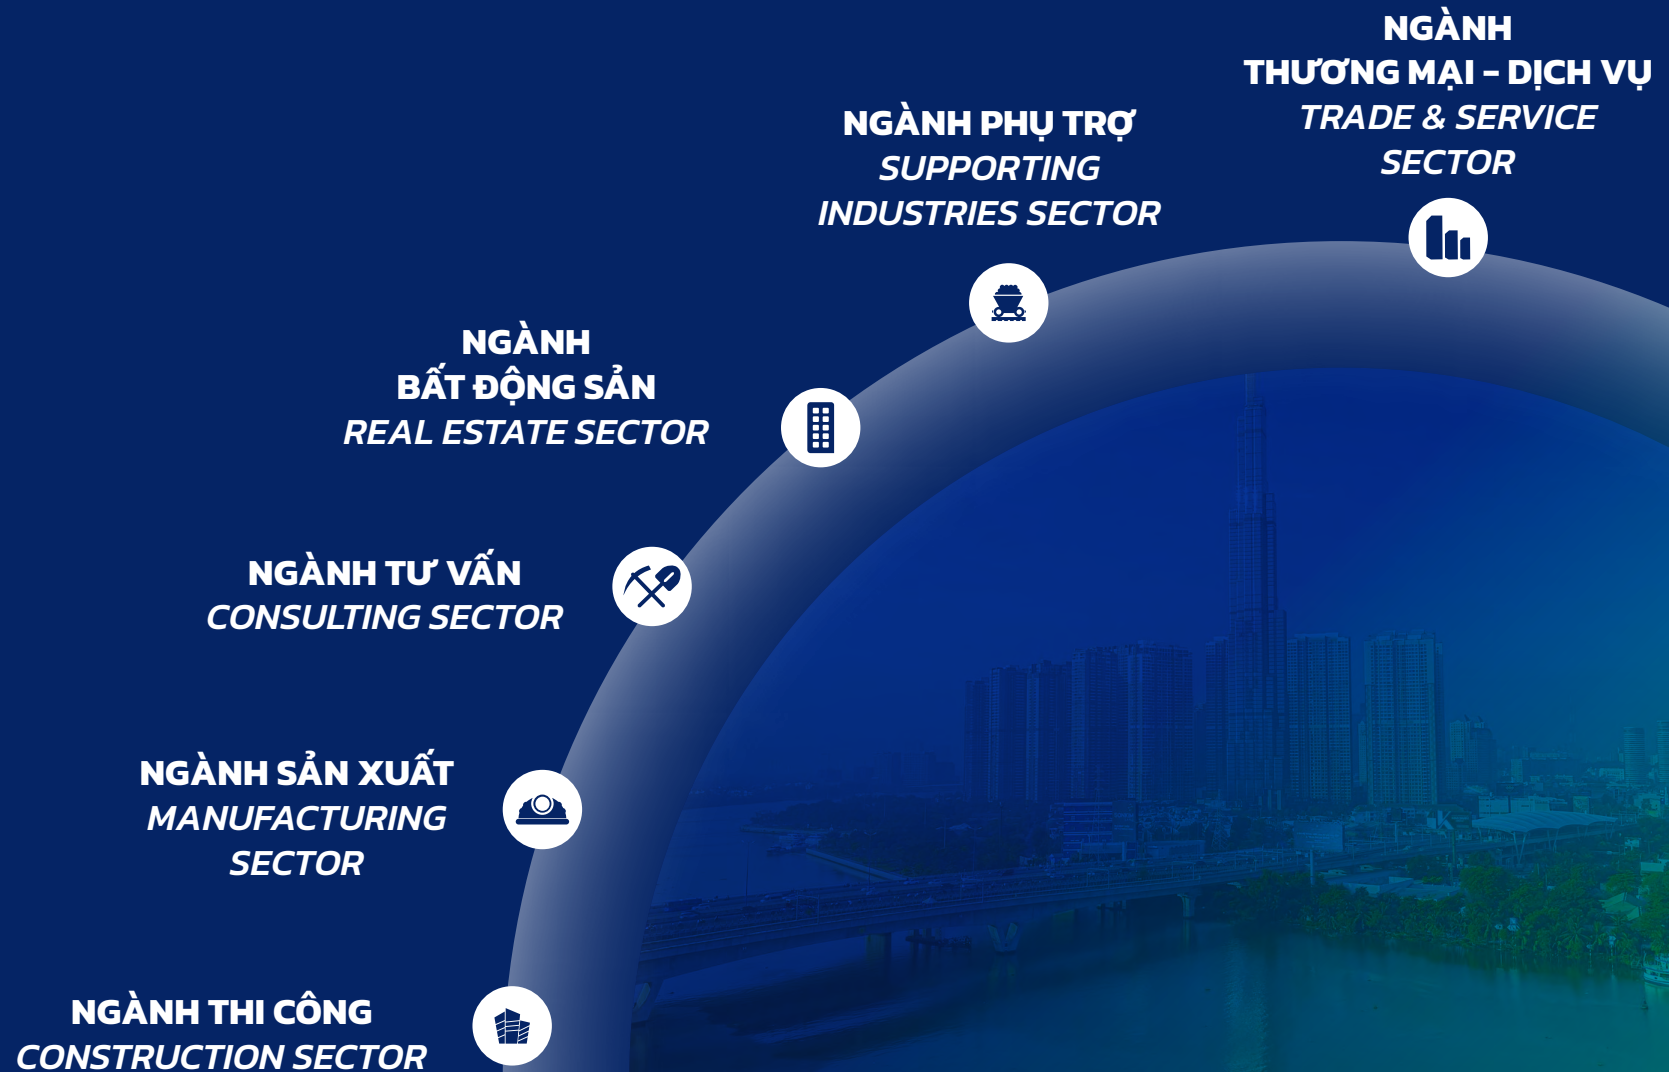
NGÀNH
THƯƠNG MẠI – DỊCH VỤ
TRADE & SERVICE
SECTOR

NGÀNH PHỤ TRỢ
SUPPORTING
INDUSTRIES SECTOR

NGÀNH
BẤT ĐỘNG SẢN
REAL ESTATE SECTOR

NGÀNH TƯ VẤN
CONSULTING SECTOR

NGÀNH SẢN XUẤT
MANUFACTURING
SECTOR

NGÀNH THI CÔNG
CONSTRUCTION SECTOR